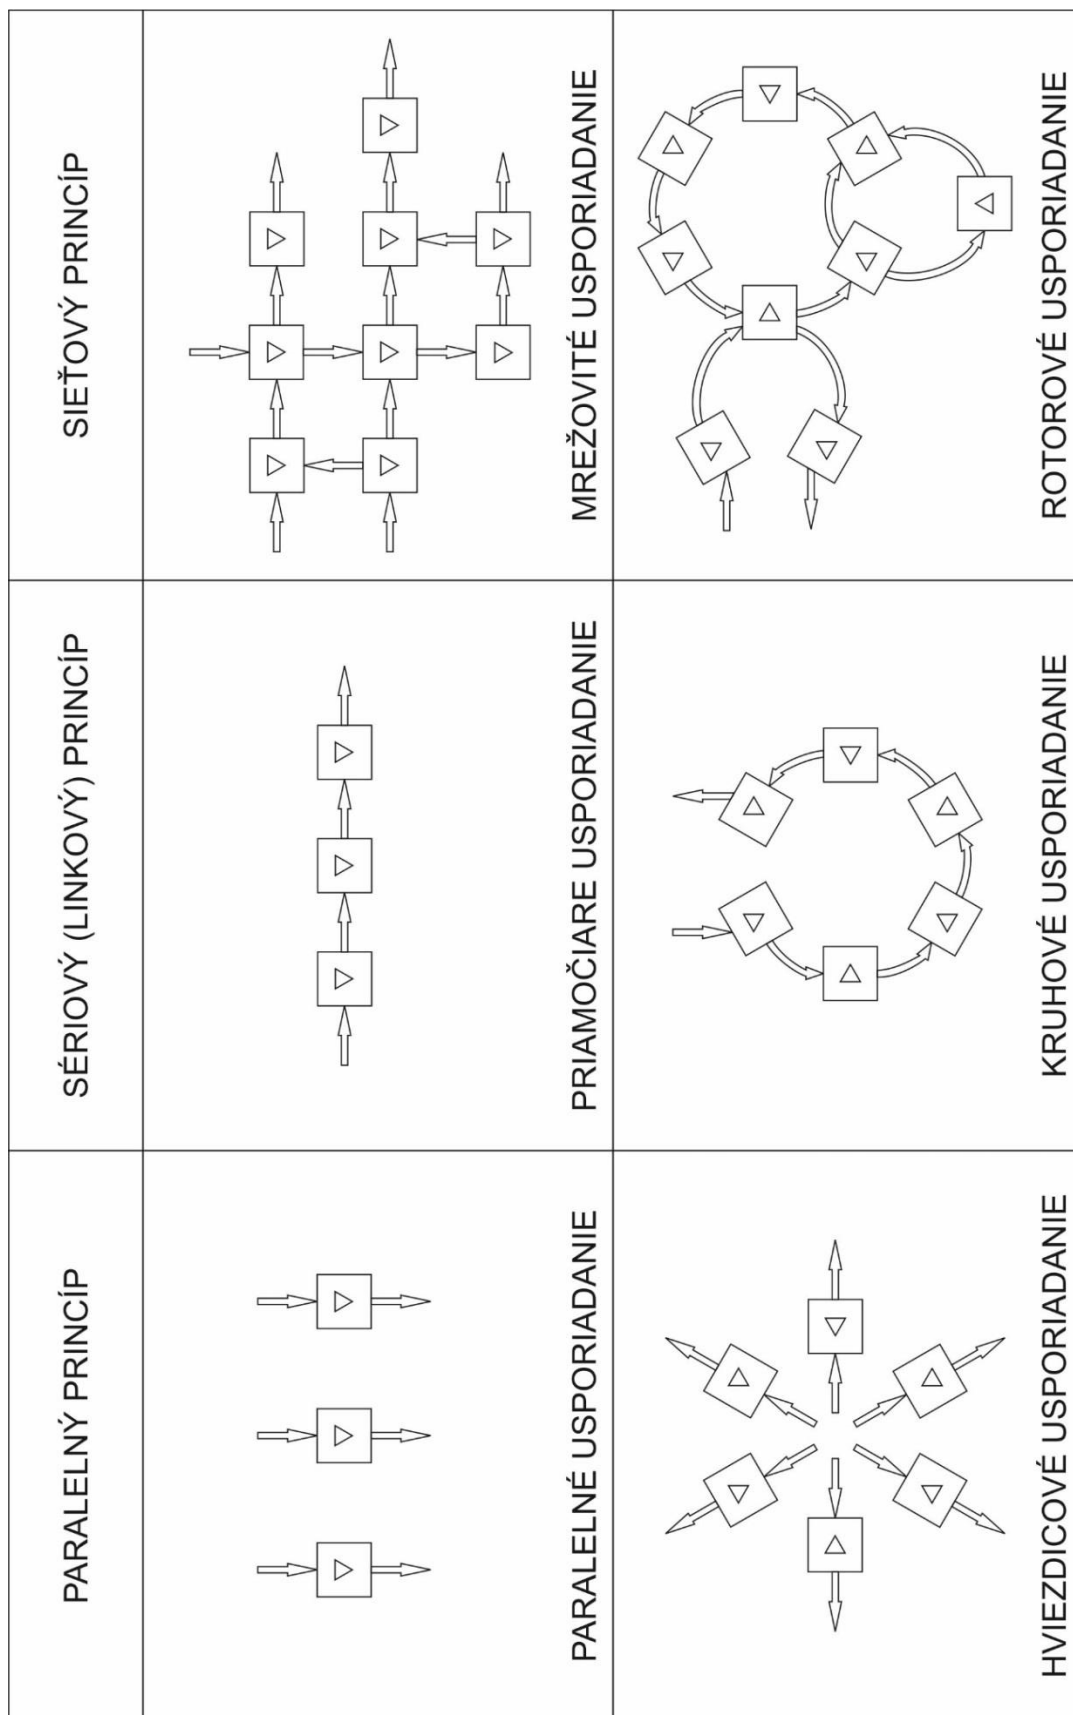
| PARALELNÝ PRINCÍP | SÉRIOVÝ (LINKOVÝ) PRINCÍP | SIEŤOVÝ PRINCÍP |
|---|---|---|
| PARALELNÉ USPORIADANIE | PRIAMOČIARE USPORIADANIE | MREŽOVITÉ USPORIADANIE |
| HVIEZDICOVÉ USPORIADANIE | KRUHOVÉ USPORIADANIE | ROTOROVÉ USPORIADANIE |